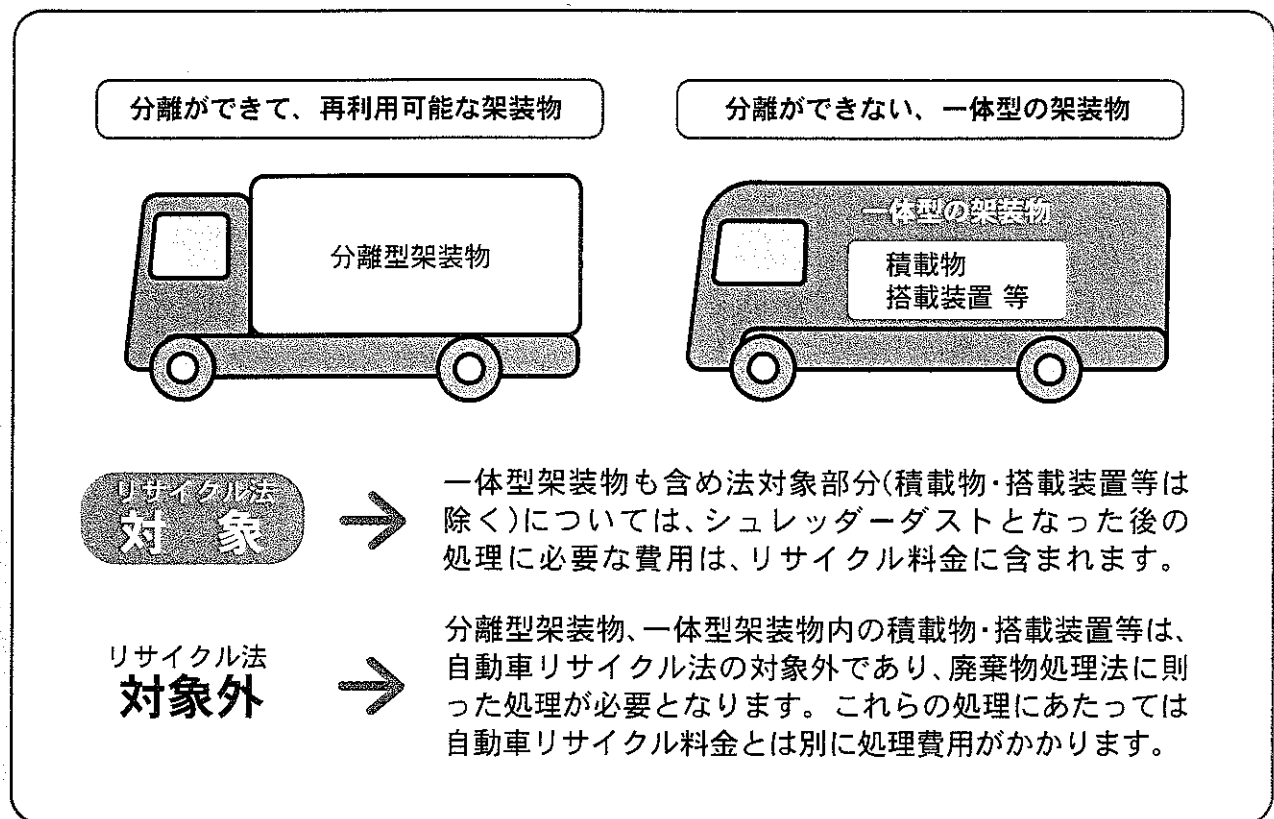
分離ができて、再利用可能な架装物

分離ができない、一体型の架装物

分離型架装物

一体型の架装物

積載物
搭載装置 等

リサイクル法
対 象

一体型架装物も含め法対象部分(積載物・搭載装置等は除く)については、シュレッダーダストとなった後の処理に必要な費用は、リサイクル料金に含まれます。

リサイクル法
対象外

分離型架装物、一体型架装物内の積載物・搭載装置等は、自動車リサイクル法の対象外であり、廃棄物処理法に則った処理が必要となります。これらの処理にあたっては自動車リサイクル料金とは別に処理費用がかかります。